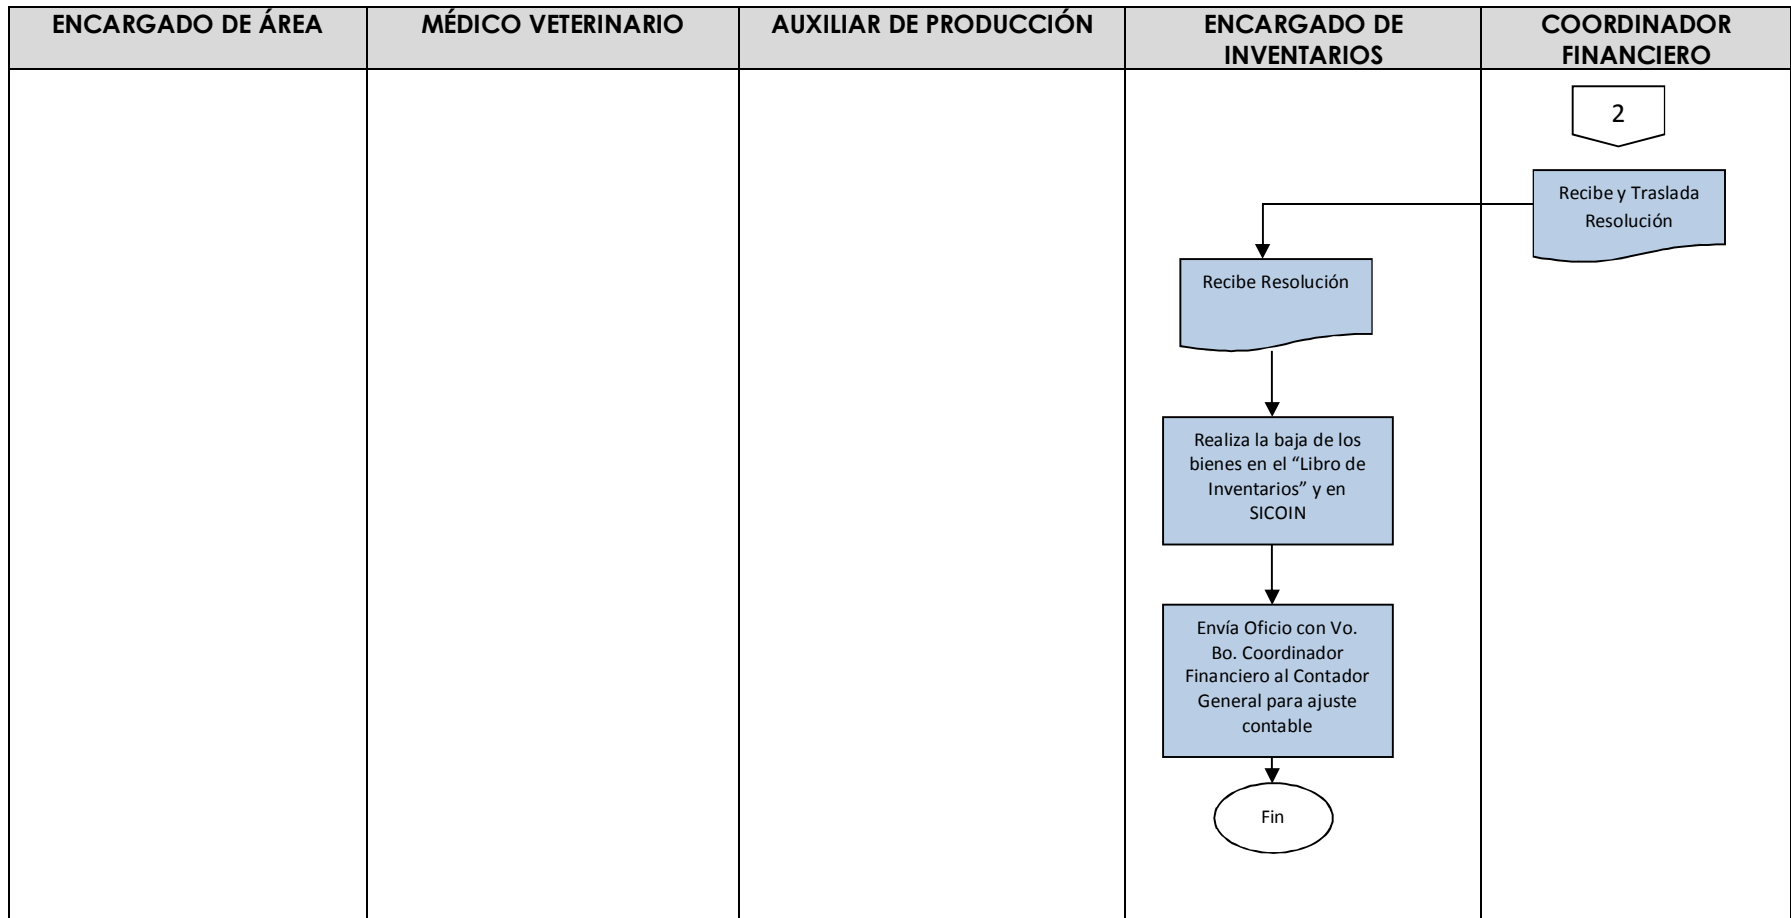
| ENCARGADO DE ÁREA | MÉDICO VETERINARIO | AUXILIAR DE PRODUCCIÓN | ENCARGADO DE INVENTARIOS | COORDINADOR FINANCIERO |
|---|---|---|---|---|

2

Recibe y Traslada Resolución

Recibe Resolución

Realiza la baja de los bienes en el “Libro de Inventarios” y en SICOIN

Envía Oficio con Vo. Bo. Coordinador Financiero al Contador General para ajuste contable

Fin